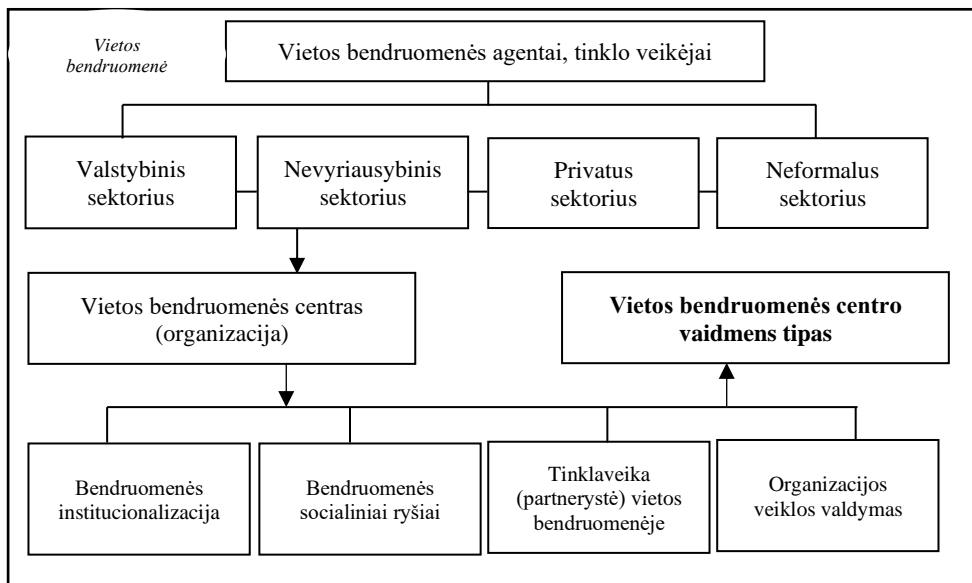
Vietos bendruomenė

Vietos bendruomenės agentai, tinklo veikėjai

Valstybinis sektorius

Nevyriausybinis sektorius

Privatus sektorius

Neformalus sektorius

Vietos bendruomenės centras (organizacija)

**Vietos bendruomenės centro vaidmens tipas**

Bendruomenės institucionalizacija

Bendruomenės socialiniai ryšiai

Tinklaveika (partnerystė) vietos bendruomenėje

Organizacijos veiklos valdymas